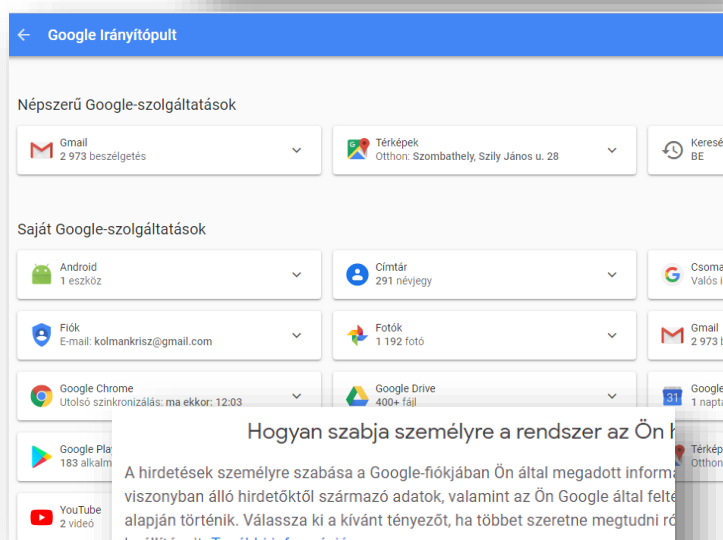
Google Irányítópult

Népszerű Google-szolgáltatások

Gmail
2 973 beszélgetés

Térképek
Otthon: Szombathely, Szily János u. 28

Keresé
BE

Saját Google-szolgáltatások

Android
1 eszköz

Címtár
291 névjegy

Csoma
Valós i

Fiók
E-mail: kolmankrisz@gmail.com

Fotók
1 192 fotó

Gmail
2 973 b

Google Chrome
Utolsó szinkronizálás: ma ekkor: 12:03

Google Drive
400+ fájl

Google
1 napta

Google Play
183 alkalm

Hogyan szabja személyre a rendszer az Ön h

Térkép
Otthon

YouTube
2 videó

A hirdetések személyre szabása a Google-fiókjában Ön által megadott informa viszonyban álló hirdetőktől származó adatok, valamint az Ön Google által felte alapján történik. Válassza ki a kívánt tényezőt, ha többet szeretne megtudni ró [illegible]